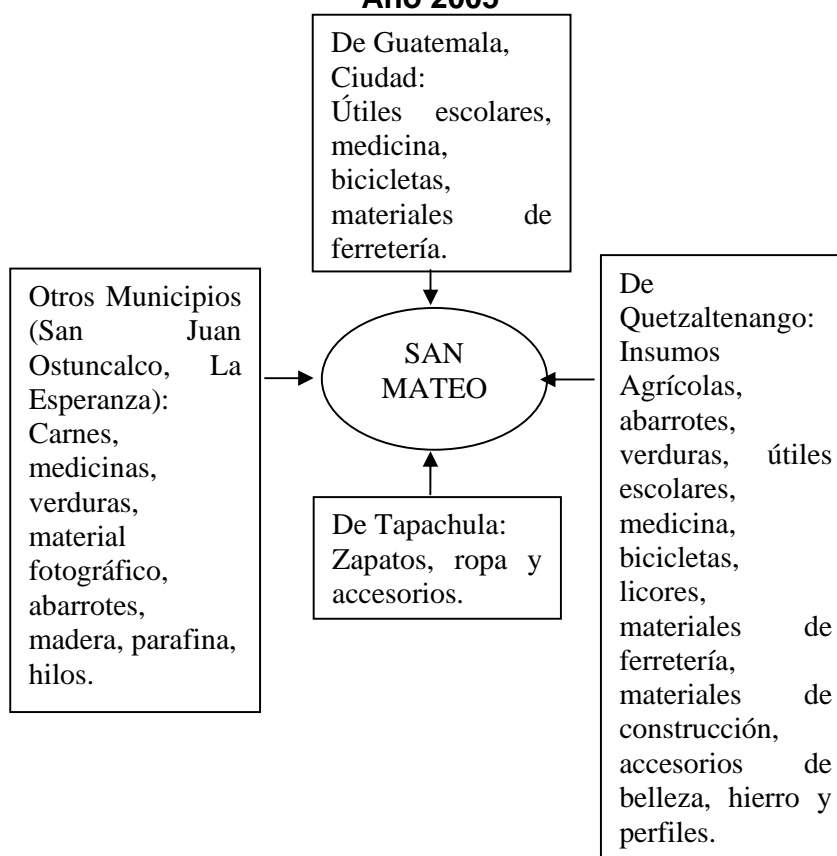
Año 2005

De Guatemala, Ciudad: Útiles escolares, medicina, bicicletas, materiales de ferretería.

Otros Municipios (San Juan Ostuncalco, La Esperanza): Carnes, medicinas, verduras, material fotográfico, abarrotes, madera, parafina, hilos.

SAN MATEO

De Quetzaltenango: Insumos Agrícolas, abarrotes, verduras, útiles escolares, medicina, bicicletas, licores, materiales de ferretería, materiales de construcción, accesorios de belleza, hierro y perfiles.

De Tapachula: Zapatos, ropa y accesorios.